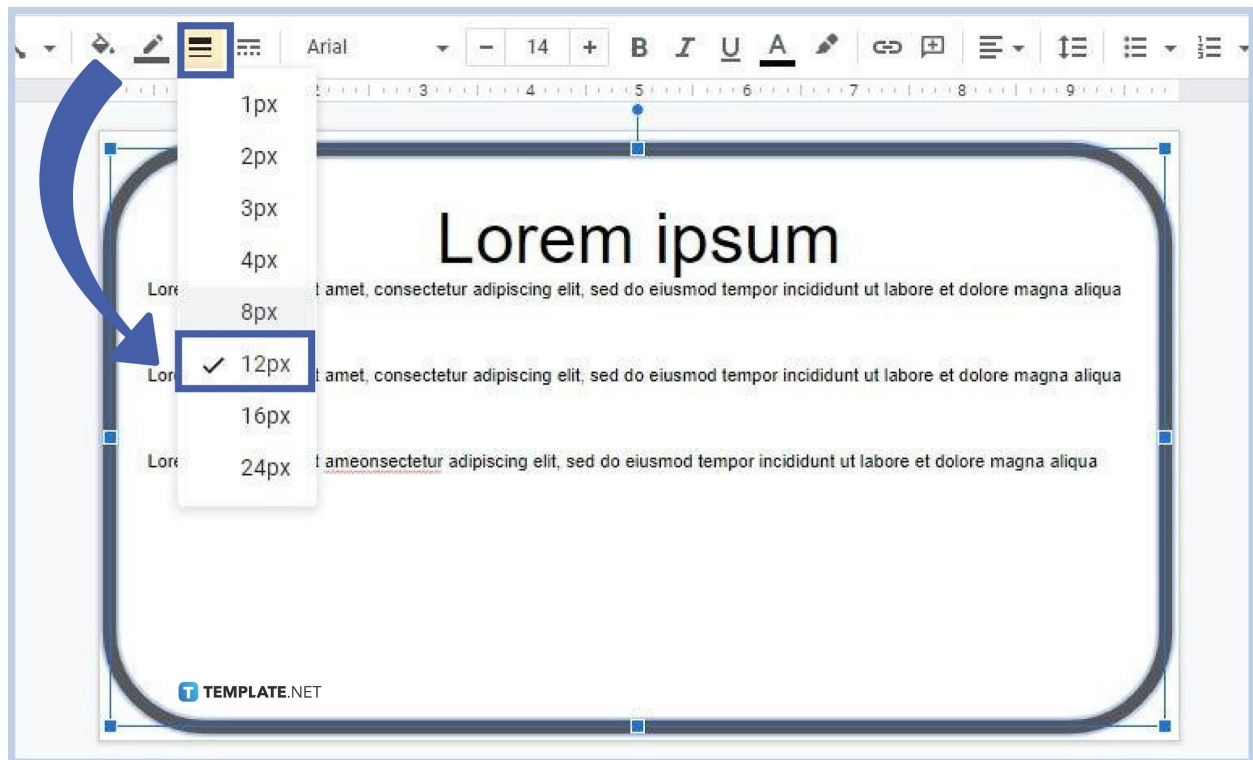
Arial 14 B I U A

2 3 4 5 6 7 8 9

1px
2px
3px
4px
8px
12px
16px
24px

Lorem ipsum

Lore t amet, consectetur adipiscing elit, sed do eiusmod tempor incididunt ut labore et dolore magna aliqua

Lore t amet, consectetur adipiscing elit, sed do eiusmod tempor incididunt ut labore et dolore magna aliqua

Lore t ameonsectetur adipiscing elit, sed do eiusmod tempor incididunt ut labore et dolore magna aliqua

TEMPLATE.NET